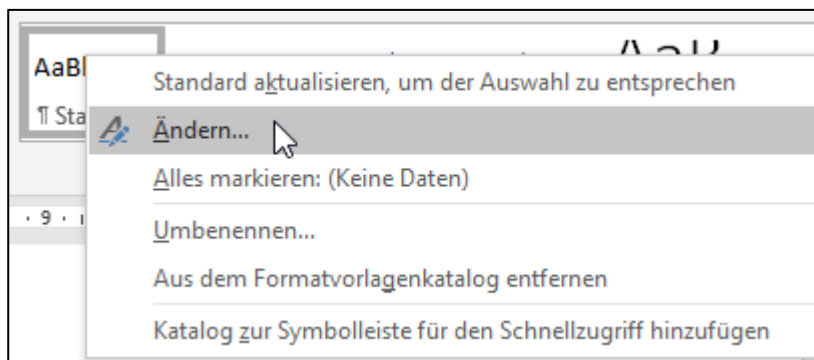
AaBl
¶ Sta
AaK
Standard aktualisieren, um der Auswahl zu entsprechen
Ändern...
Alles markieren: (Keine Daten)
· 9 ·
Umbenennen...
Aus dem Formatvorlagenkatalog entfernen
Katalog zur Symbolleiste für den Schnellzugriff hinzufügen